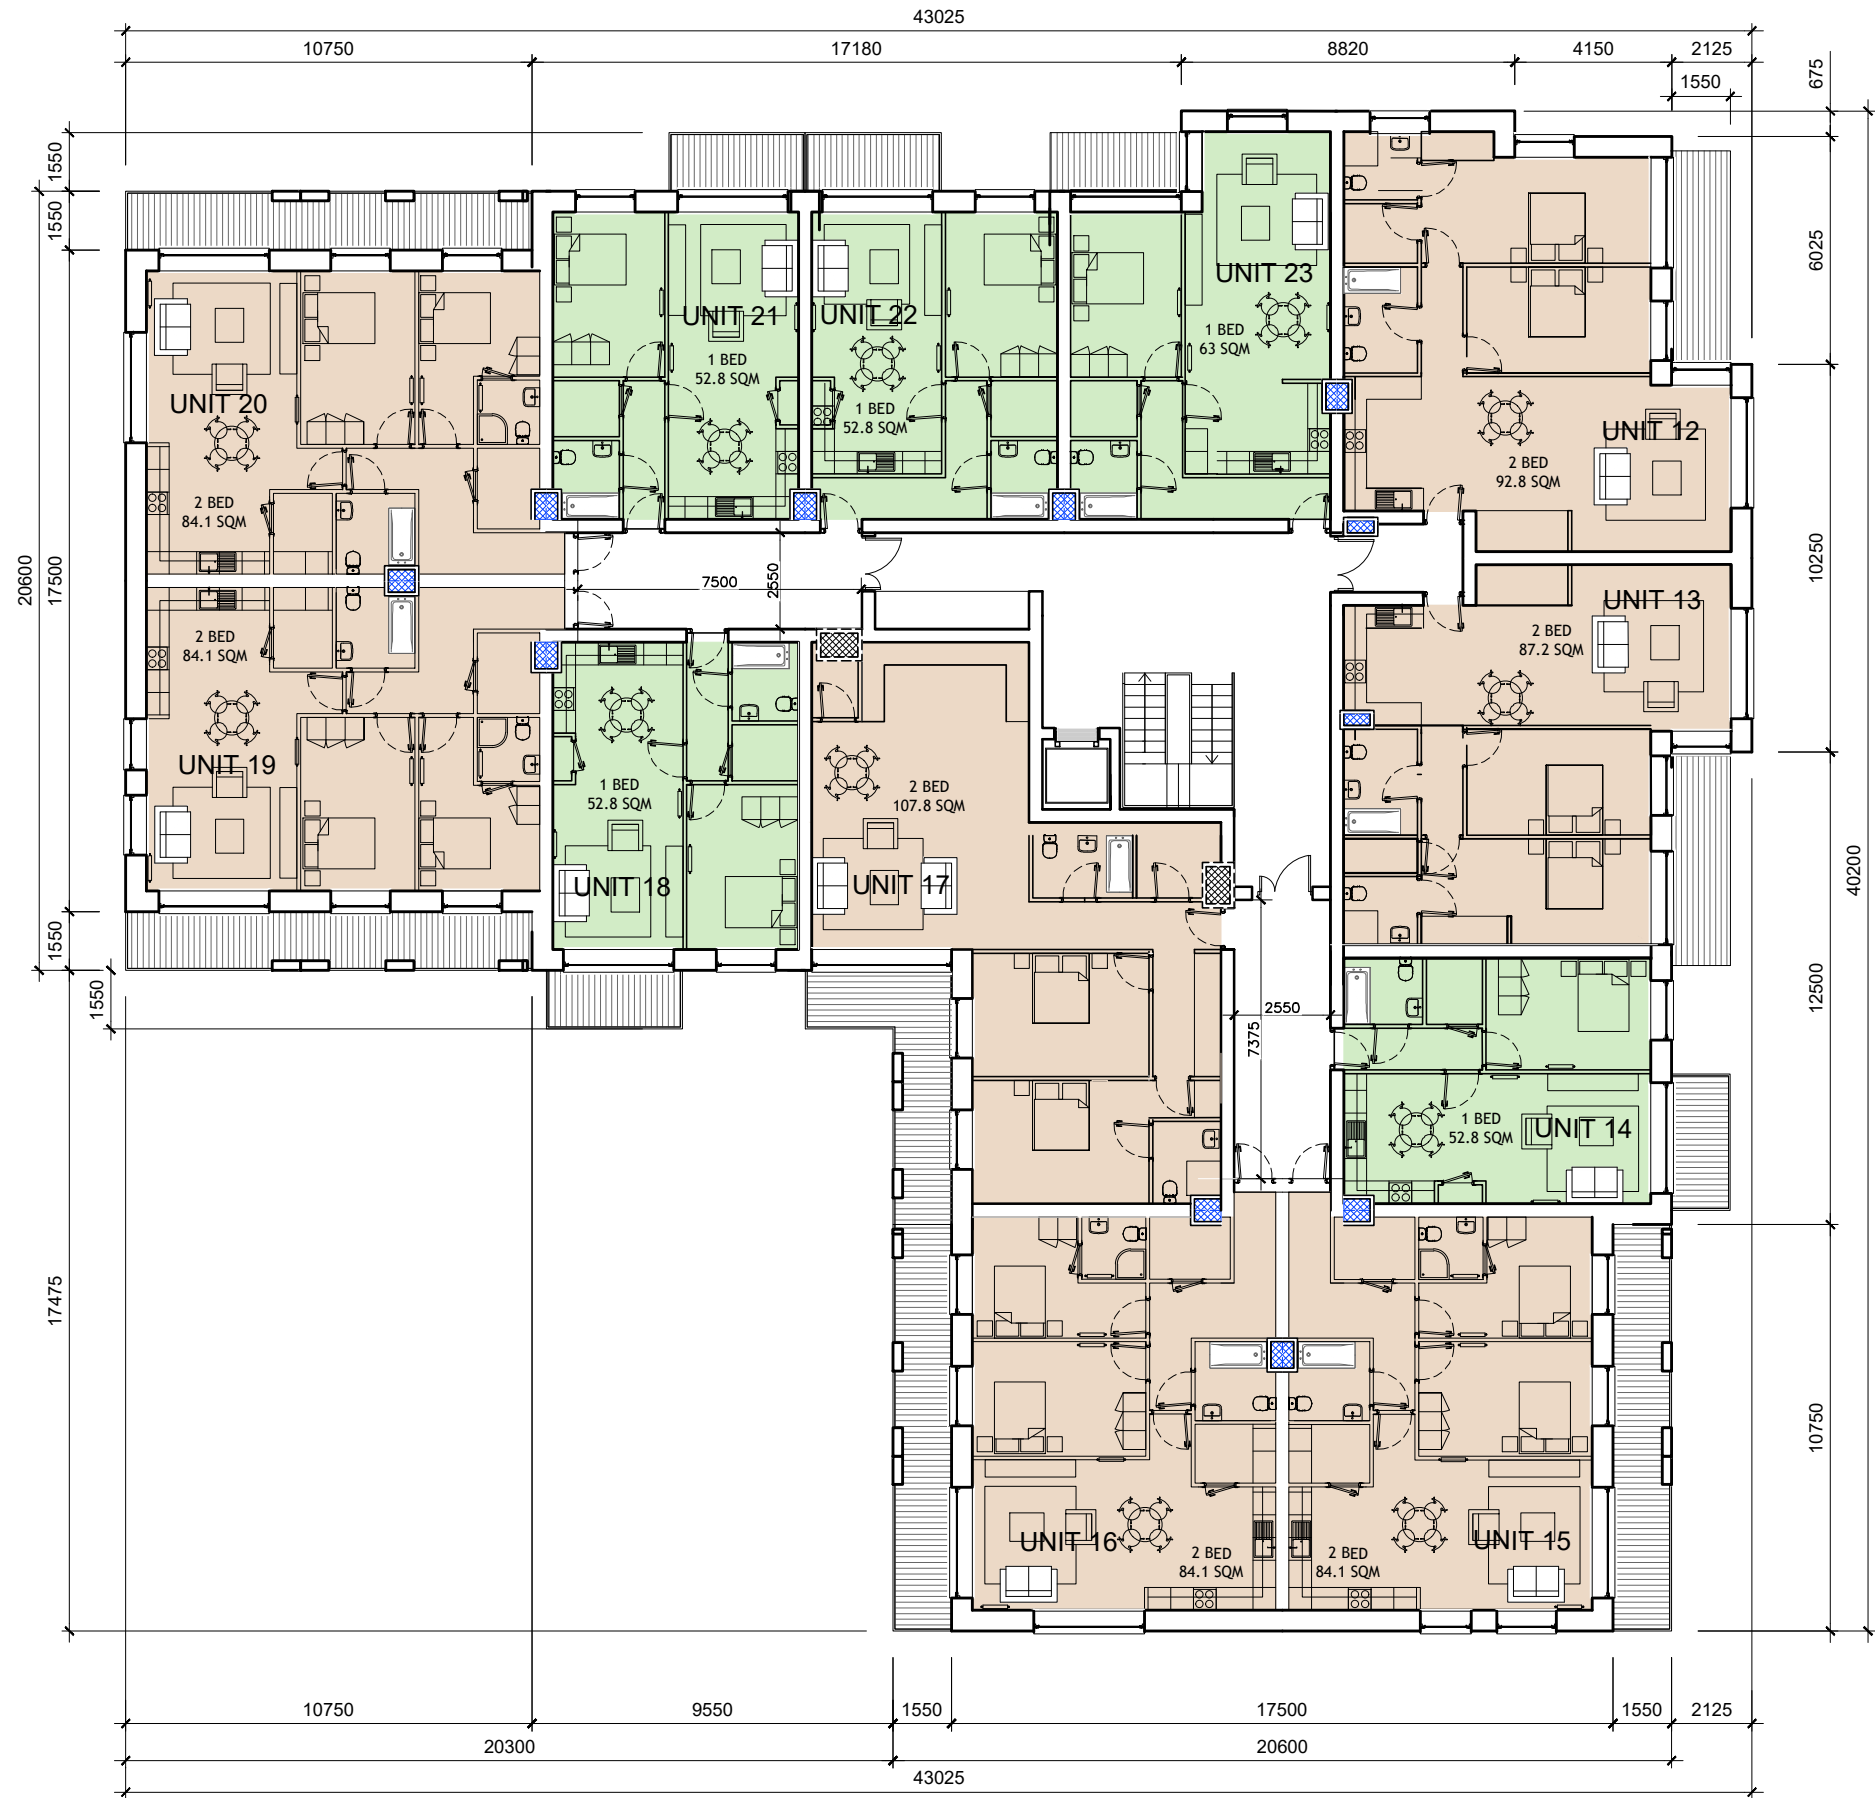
43025

10750

17180

8820

4150

2125

1550

675

1550

1550

6025

UNIT 21
1 BED
52.8 SQM

UNIT 22
1 BED
52.8 SQM

UNIT 23
1 BED
63 SQM

UNIT 20
2 BED
84.1 SQM

UNIT 12
2 BED
92.8 SQM

20600

17500

7500

2550

10250

2 BED
84.1 SQM

UNIT 19

UNIT 13
2 BED
87.2 SQM

1 BED
52.8 SQM

UNIT 18

2 BED
107.8 SQM

UNIT 17

40200

1550

1550

2550

7375

12500

1 BED
52.8 SQM
UNIT 14

17475

10750

UNIT 16
2 BED
84.1 SQM

2 BED
84.1 SQM
UNIT 15

10750

9550

1550

17500

1550

2125

20300

20600

43025